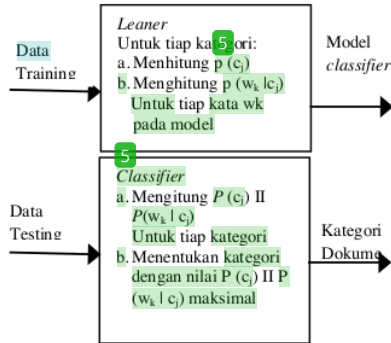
Data Training

Leaner
Untuk tiap kategori:
a. Menhitung p (c$_j$)
b. Menghitung p (w$_k$ |c$_j$) Untuk tiap kata wk pada model

Model classifier

Data Testing

Classifier
a. Mengitung $P$ (c$_j$) II $P$(w$_k$ | c$_j$) Untuk tiap kategori
b. Menentukan kategori dengan nilai P (c$_j$) II P (w$_k$ | c$_j$) maksimal

Kategori Dokume